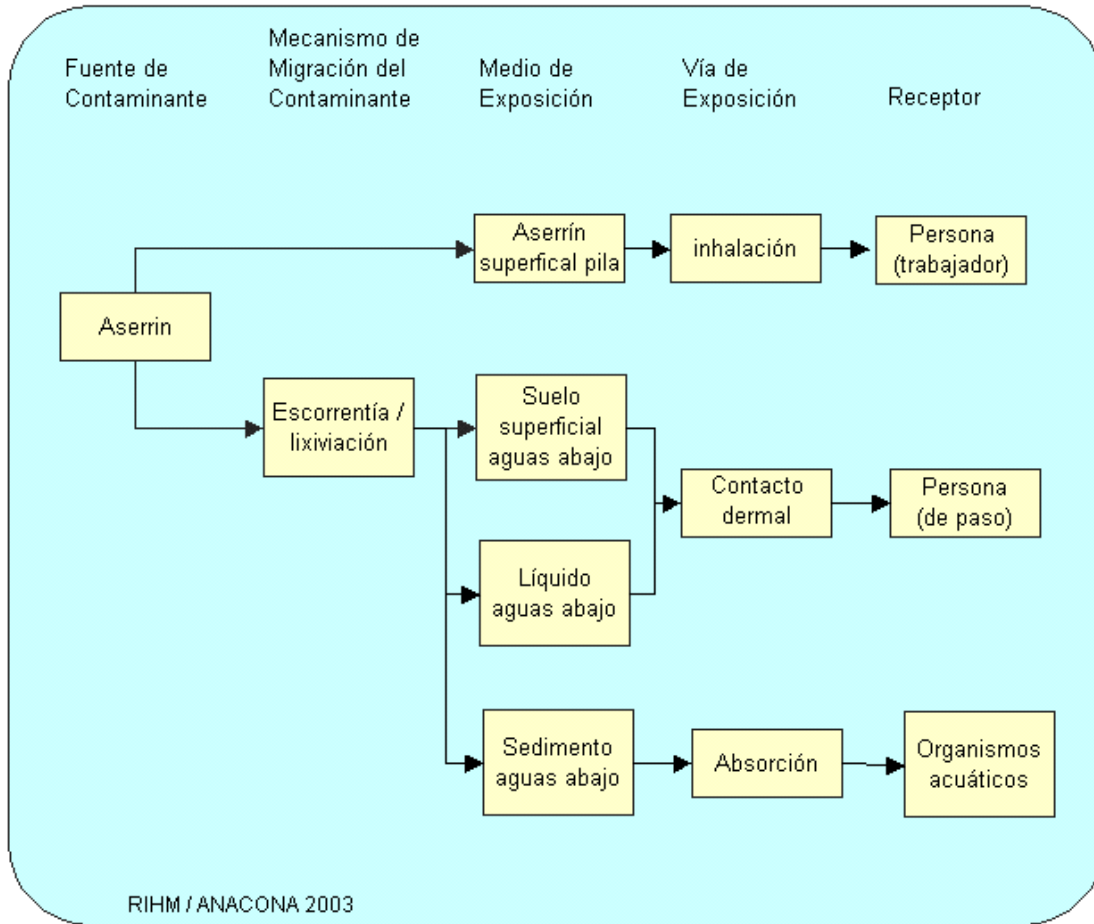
Fuente de Contaminante

Mecanismo de Migración del Contaminante

Medio de Exposición

Vía de Exposición

Receptor

Aserrin

Aserrín superfical pila

inhalación

Persona (trabajador)

Escorrentía / lixiviación

Suelo superficial aguas abajo

Contacto dermal

Persona (de paso)

Líquido aguas abajo

Sedimento aguas abajo

Absorción

Organismos acuáticos

RIHM / ANACONA 2003